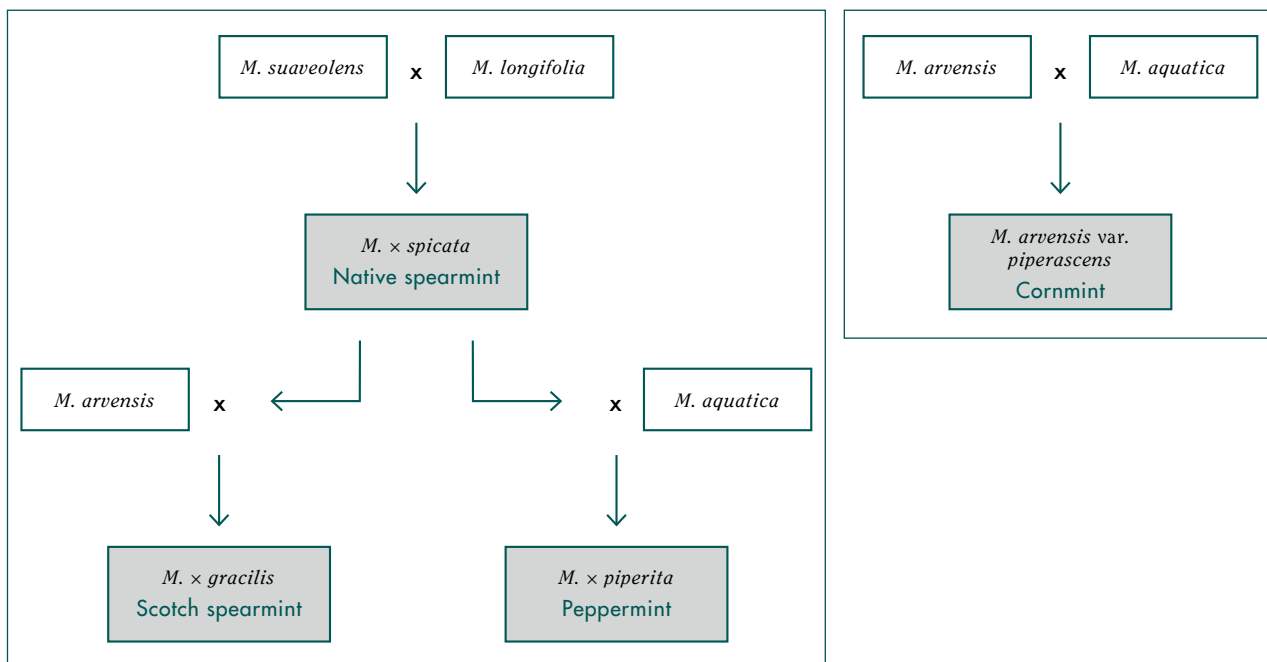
M. suaveolens x M. longifolia

M. × spicata
Native spearmint

M. arvensis x

x M. aquatica

M. × gracilis
Scotch spearmint

M. × piperita
Peppermint

M. arvensis x M. aquatica

M. arvensis var. piperascens
Cornmint